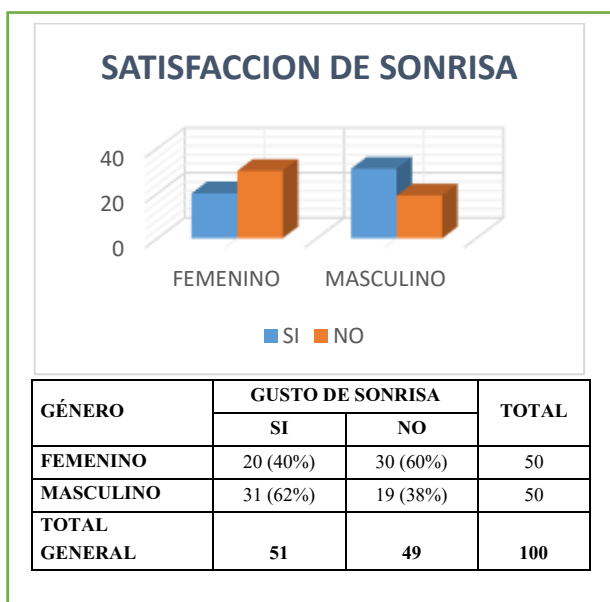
SATISFACCION DE SONRISA

40
20
0

FEMENINO MASCULINO

SI NO

| GÉNERO | GUSTO DE SONRISA | | TOTAL |
|---|---|---|---|
| | SI | NO | |
| FEMENINO | 20 (40%) | 30 (60%) | 50 |
| MASCULINO | 31 (62%) | 19 (38%) | 50 |
| TOTAL GENERAL | 51 | 49 | 100 |